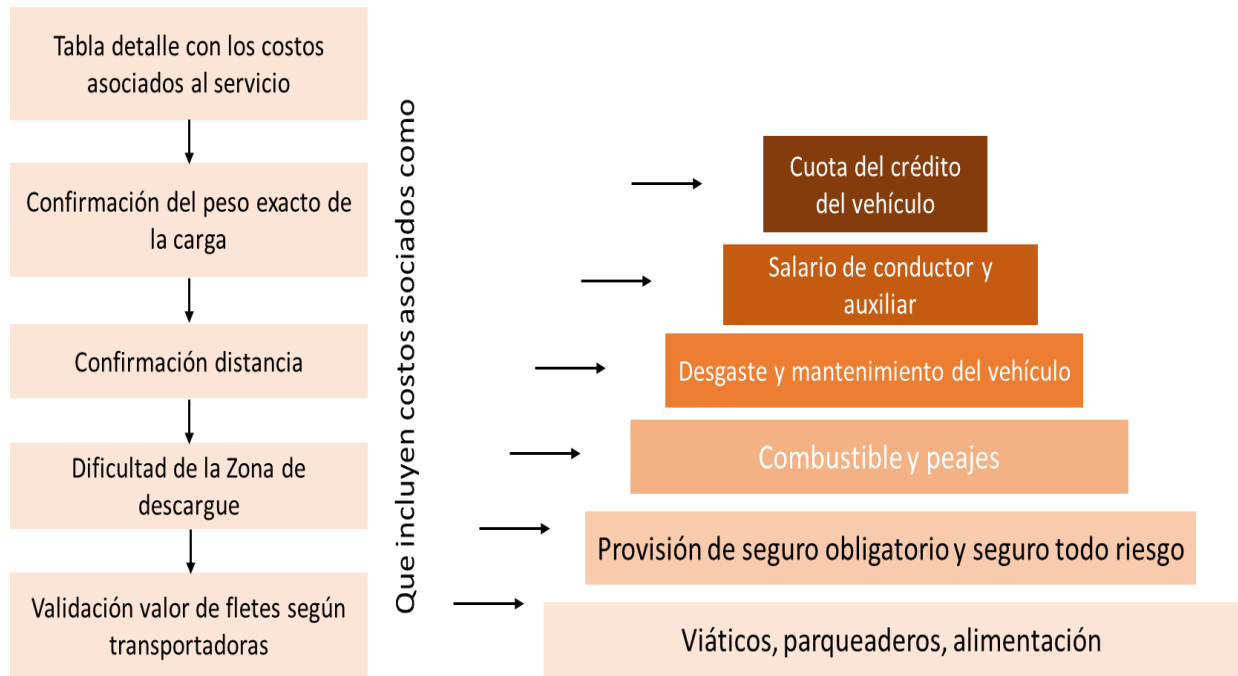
Tabla detalle con los costos asociados al servicio

Confirmación del peso exacto de la carga

Confirmación distancia

Dificultad de la Zona de descargue

Validación valor de fletes según transportadoras

Que incluyen costos asociados como

Cuota del crédito del vehículo

Salario de conductor y auxiliar

Desgaste y mantenimiento del vehículo

Combustible y peajes

Provisión de seguro obligatorio y seguro todo riesgo

Viáticos, parqueaderos, alimentación